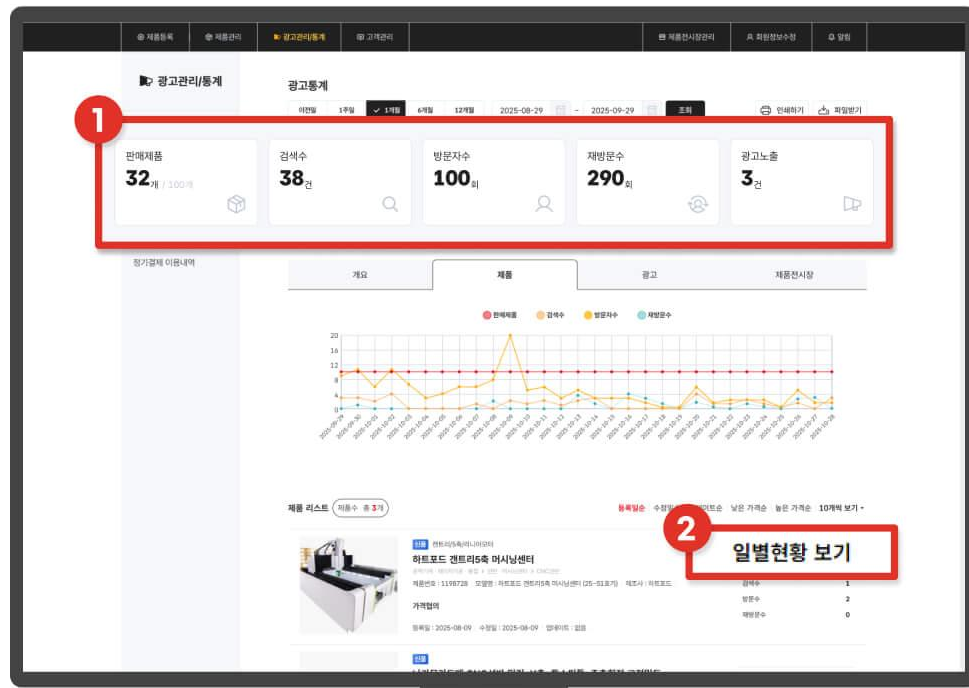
제품등록 제품관리 광고관리/통계 고객관리 제품전시장관리 회원정보수정 알림

광고관리/통계

광고통계

이번달 1주일 1개월 6개월 12개월 2025-08-29 - 2025-09-29 조회 인쇄하기 파일받기

1

판매제품
32개 / 100개

검색수
38건

방문자수
100회

재방문수
290회

광고노출
3건

정기결제 이용내역

개요 제품 광고 제품전시장

판매제품 검색수 방문자수 재방문수

20
16
12
8
4
0

2025-09-29 2025-09-30 2025-10-01 2025-10-02 2025-10-03 2025-10-04 2025-10-05 2025-10-06 2025-10-07 2025-10-08 2025-10-09 2025-10-10 2025-10-11 2025-10-12 2025-10-13 2025-10-14 2025-10-15 2025-10-16 2025-10-17 2025-10-18 2025-10-19 2025-10-20 2025-10-21 2025-10-22 2025-10-23 2025-10-24 2025-10-25 2025-10-26 2025-10-27 2025-10-28

제품 리스트 제품수 총 3개

등록일순 수정일순 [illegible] 낮은 가격순 높은 가격순 10개씩 보기

2

일별현황 보기

신품 갠트리5축머시닝센터
하트포드 갠트리5축 머시닝센터
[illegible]
제품번호 : 1198728 모델명 : 하트포드 갠트리5축 머시닝센터 (25~51초기) 제조사 : 하트포드
가격협의
등록일 : 2025-08-09 수정일 : 2025-08-09 업데이트 : 없음

검색수 1
방문수 2
재방문수 0

신품
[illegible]